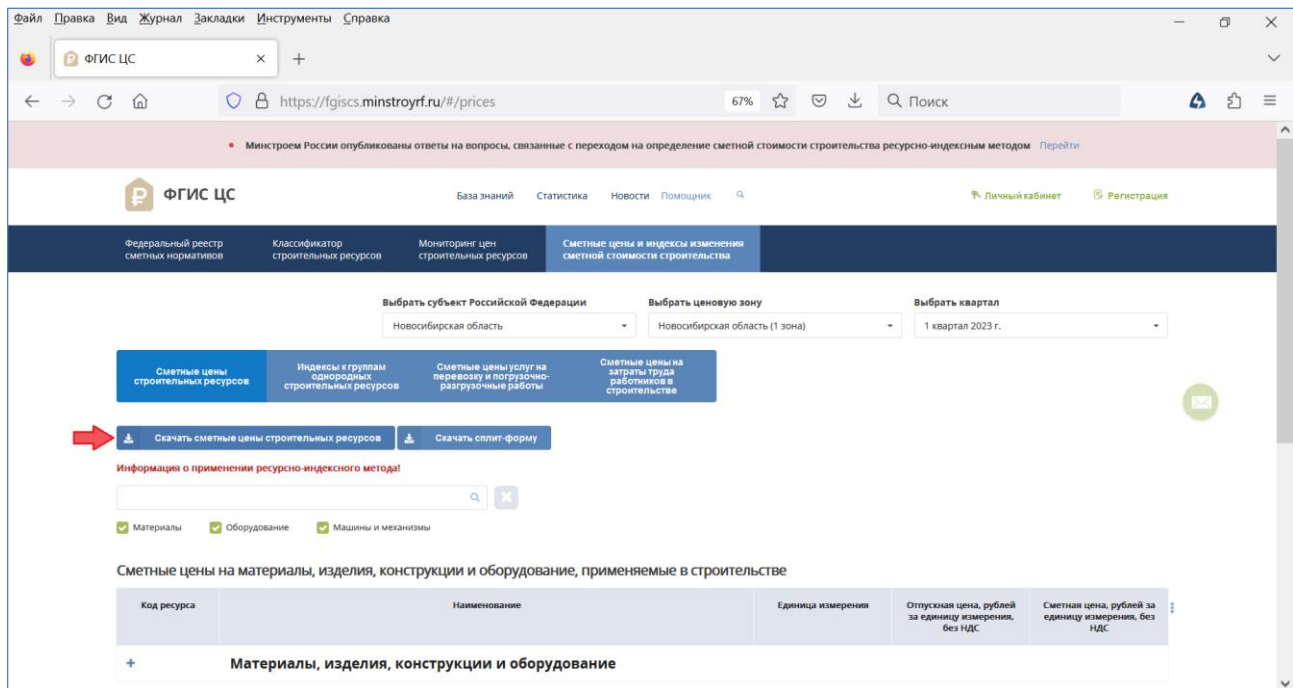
Файл Правка Вид Журнал Закладки Инструменты Справка

ФГИС ЦС ×  +

https://fgiscs.minstroyrf.ru/#/prices  67%  Поиск

• Минстроем России опубликованы ответы на вопросы, связанные с переходом на определение сметной стоимости строительства ресурсно-индексным методом Перейти

ФГИС ЦС  База знаний  Статистика  Новости  Помощник  Личный кабинет  Регистрация

Федеральный реестр сметных нормативов | Классификатор строительных ресурсов | Мониторинг цен строительных ресурсов | Сметные цены и индексы изменения сметной стоимости строительства

Выбрать субъект Российской Федерации: Новосибирская область
Выбрать ценовую зону: Новосибирская область (1 зона)
Выбрать квартал: 1 квартал 2023 г.

Сметные цены строительных ресурсов | Индексы к группам однородных строительных ресурсов | Сметные цены услуг на перевозку и погрузочно-разгрузочные работы | Сметные цены на затраты труда работников в строительстве

Скачать сметные цены строительных ресурсов  Скачать сплит-форму

Информация о применении ресурсно-индексного метода!

Материалы  Оборудование  Машины и механизмы

Сметные цены на материалы, изделия, конструкции и оборудование, применяемые в строительстве

| Код ресурса | Наименование | Единица измерения | Отпускная цена, рублей за единицу измерения, без НДС | Сметная цена, рублей за единицу измерения, без НДС |
|---|---|---|---|---|
| + | Материалы, изделия, конструкции и оборудование | | | |